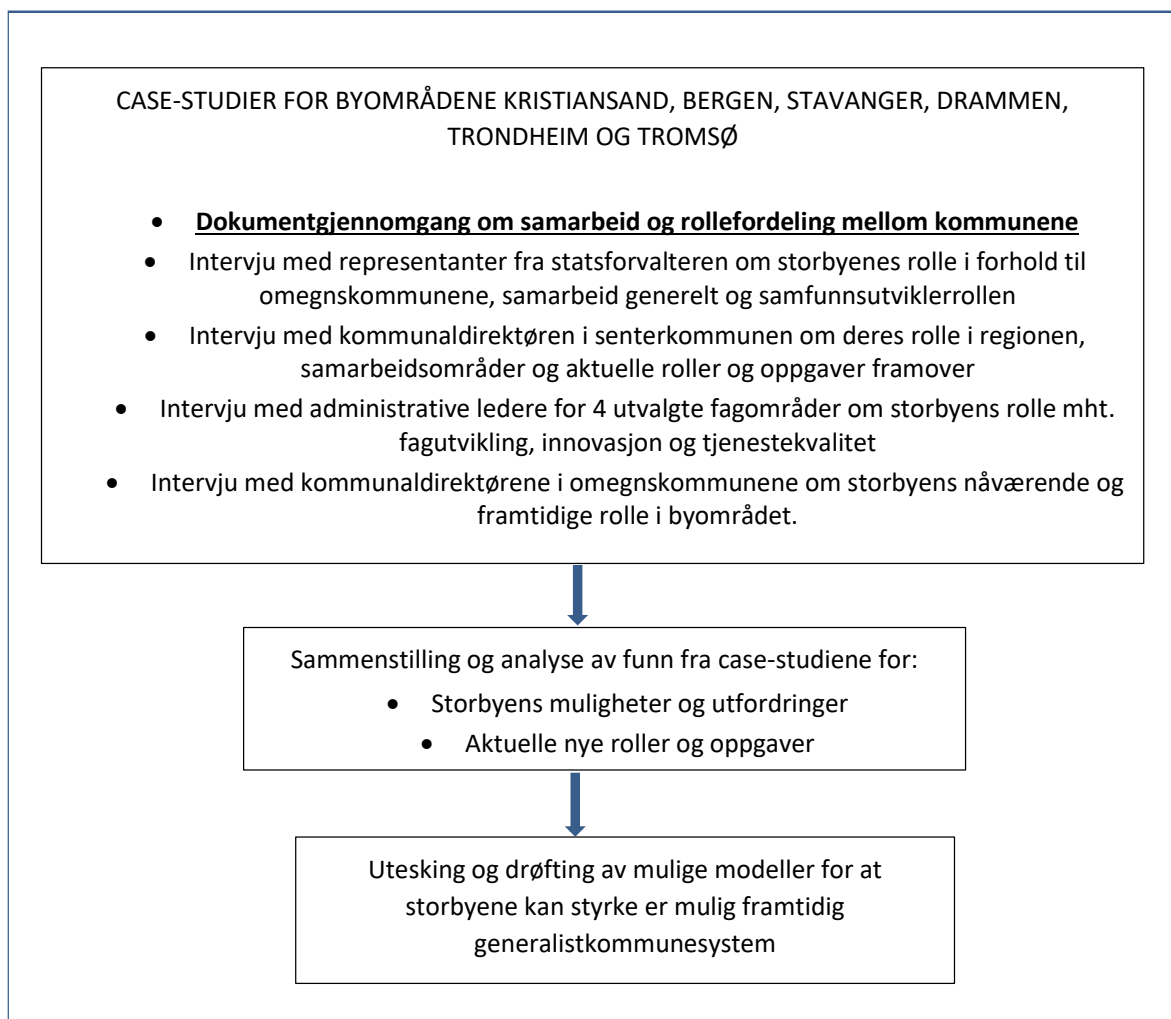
CASE-STUDIER FOR BYOMRÅDENE KRISTIANSAND, BERGEN, STAVANGER, DRAMMEN, TRONDHEIM OG TROMSØ

- Dokumentgjennomgang om samarbeid og rollefordeling mellom kommunene
- Intervju med representanter fra statsforvalteren om storbyenes rolle i forhold til omegnskommunene, samarbeid generelt og samfunnsutviklerrollen
- Intervju med kommunaldirektøren i senterkommunen om deres rolle i regionen, samarbeidsområder og aktuelle roller og oppgaver framover
- Intervju med administrative ledere for 4 utvalgte fagområder om storbyens rolle mht. fagutvikling, innovasjon og tjenestekvalitet
- Intervju med kommunaldirektørene i omegnskommunene om storbyens nåværende og framtidige rolle i byområdet.

Sammenstilling og analyse av funn fra case-studiene for:
- Storbyens muligheter og utfordringer
- Aktuelle nye roller og oppgaver

Utesking og drøfting av mulige modeller for at storbyene kan styrke er mulig framtidig generalistkommunesystem